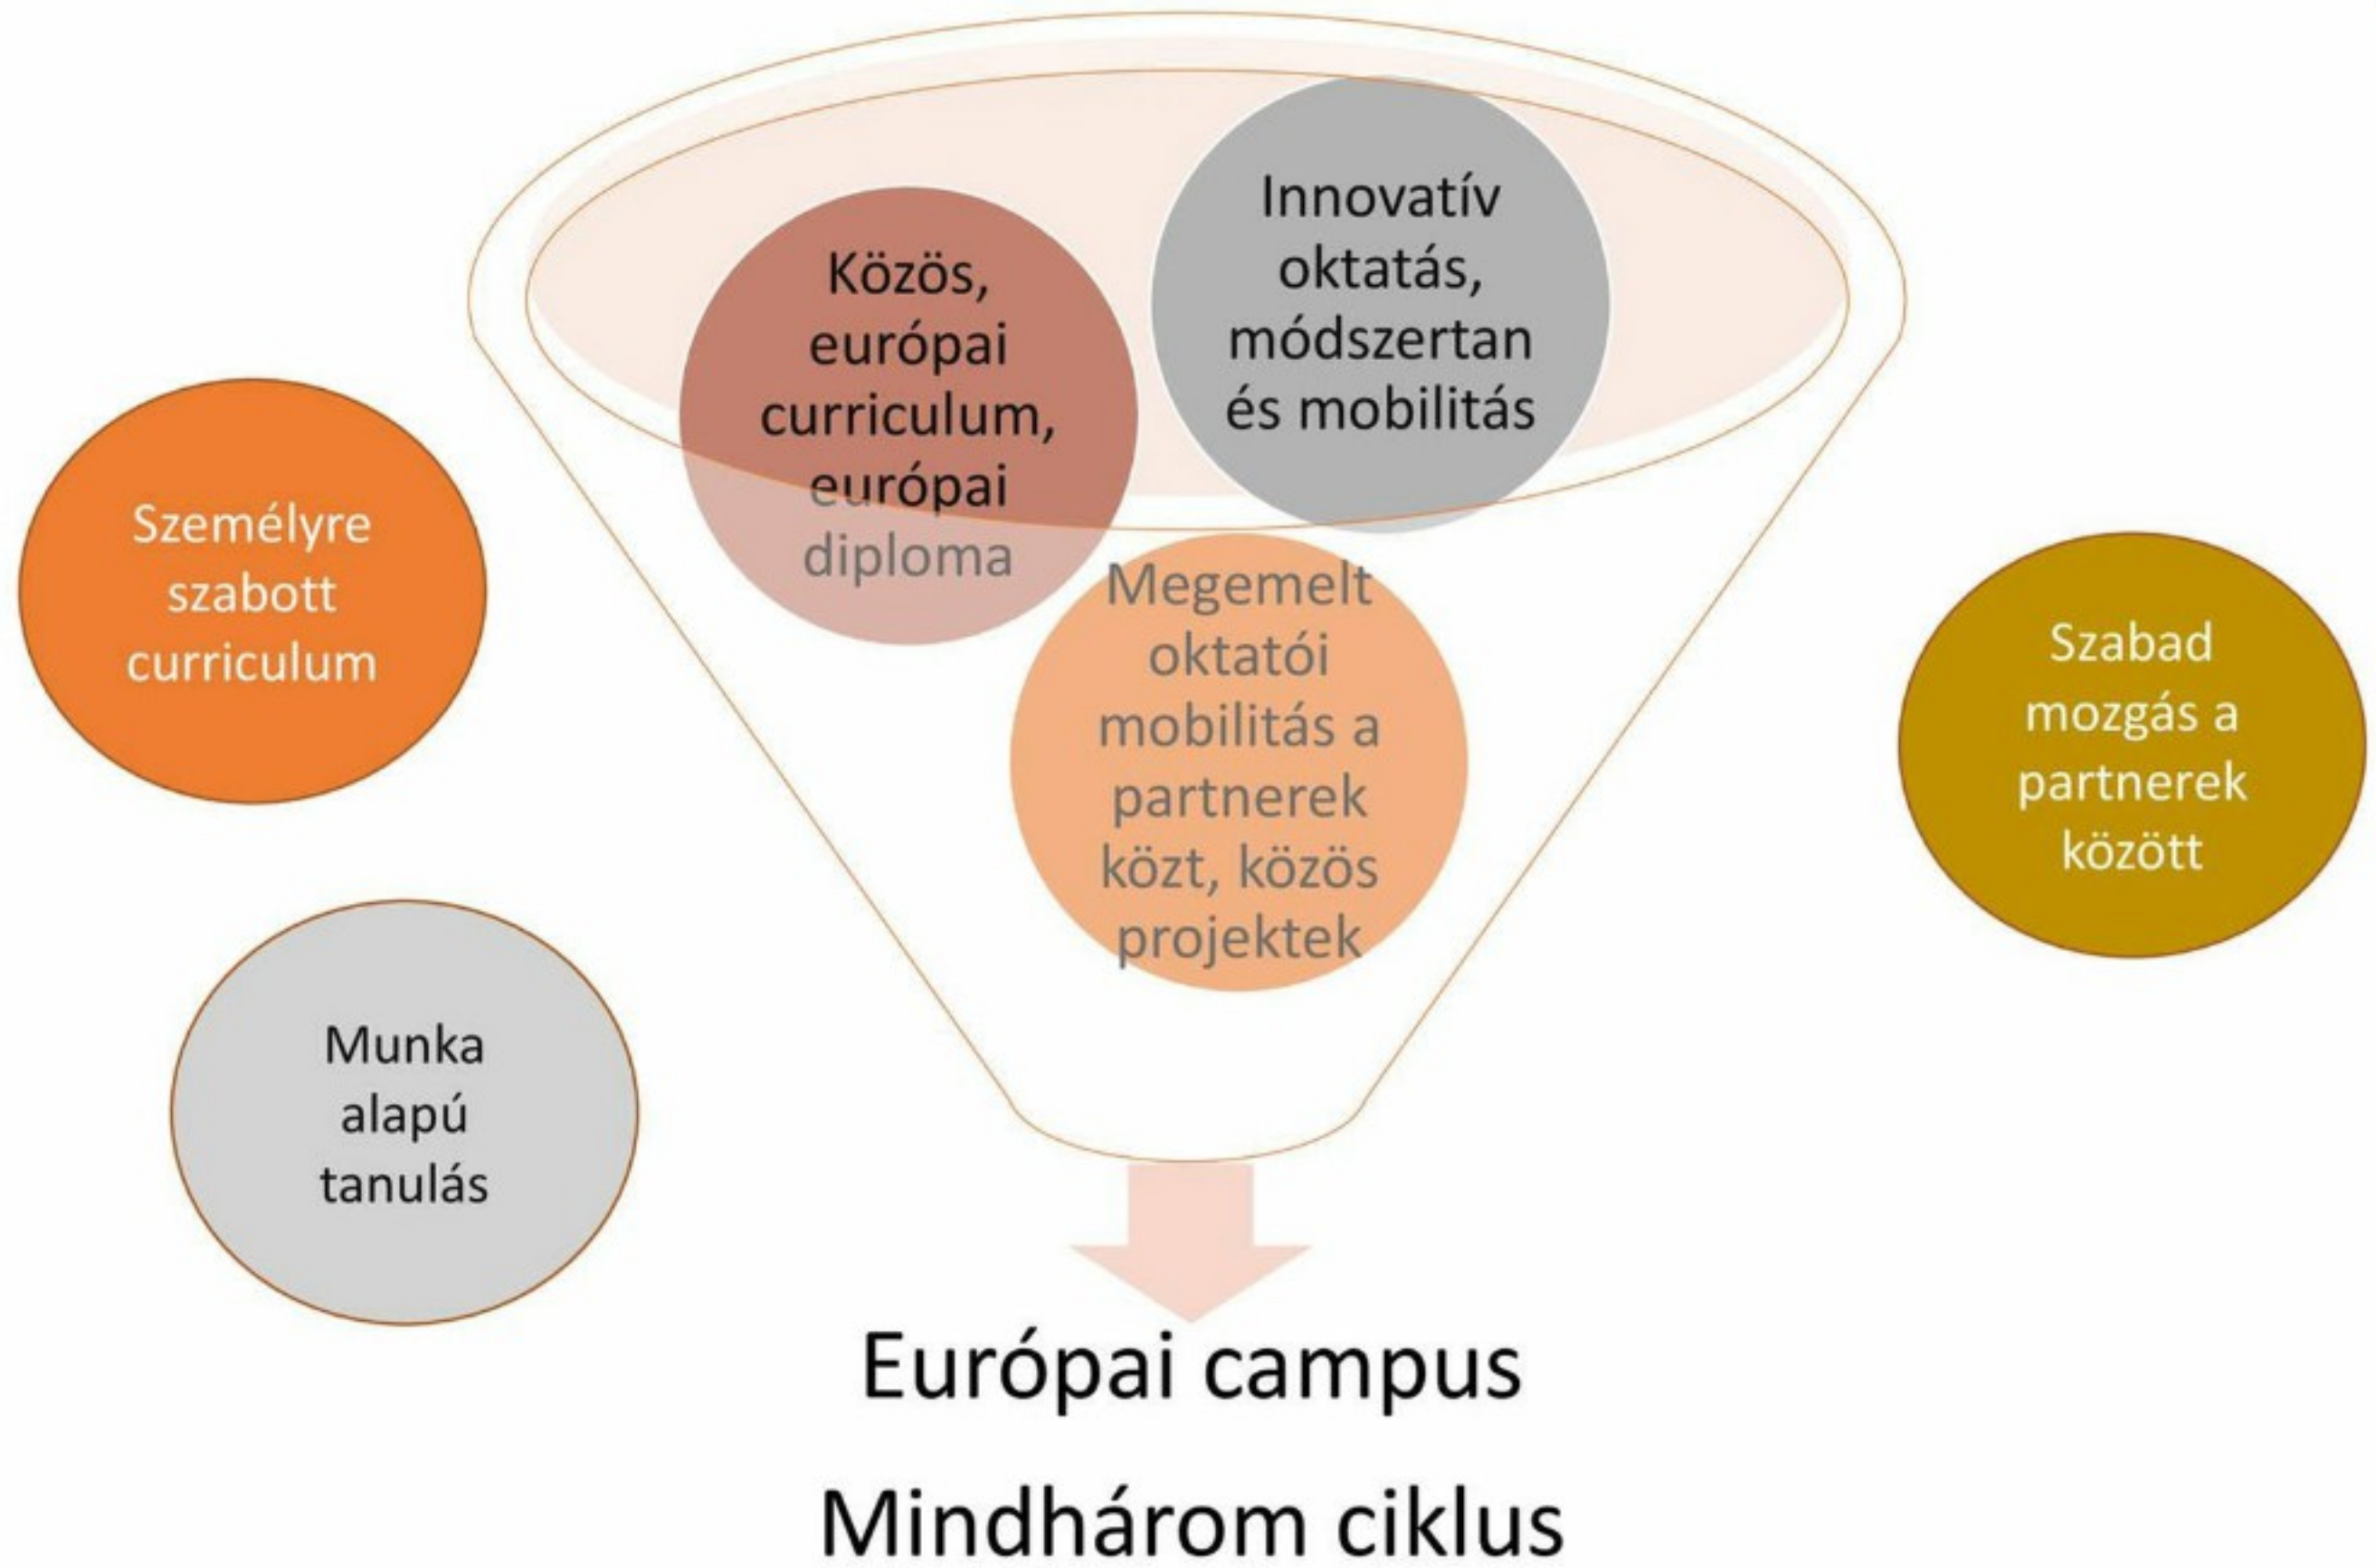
Közös, európai curriculum, európai diploma

Innovatív oktatás, módszertan és mobilitás

Személyre szabott curriculum

Megemelt oktatói mobilitás a partnerek közt, közös projektek

Szabad mozgás a partnerek között

Munka alapú tanulás

Európai campus

Mindhárom ciklus